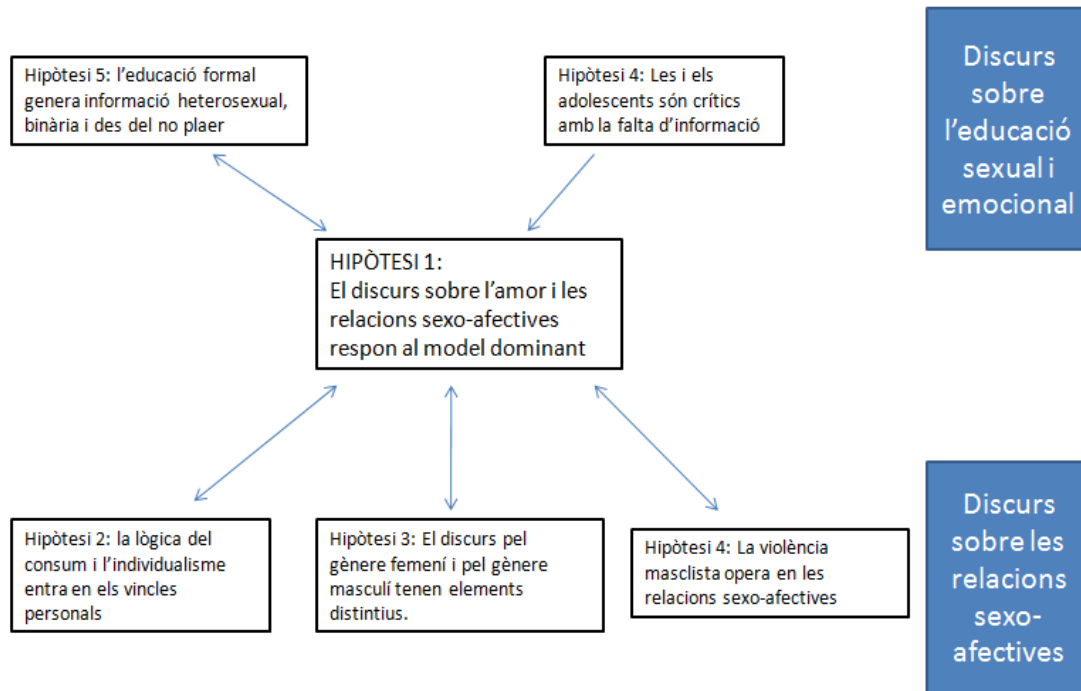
Hipòtesi 5: l'educació formal genera informació heterosexual, binària i des del no plaer

Hipòtesi 4: Les i els adolescents són crítics amb la falta d'informació

Discurs sobre l'educació sexual i emocional

HIPÒTESI 1:
El discurs sobre l'amor i les relacions sexo-afectives respon al model dominant

Hipòtesi 2: la lògica del consum i l'individualisme entra en els vincles personals

Hipòtesi 3: El discurs pel gènere femení i pel gènere masculí tenen elements distintius.

Hipòtesi 4: La violència masclista opera en les relacions sexo-afectives

Discurs sobre les relacions sexo-afectives